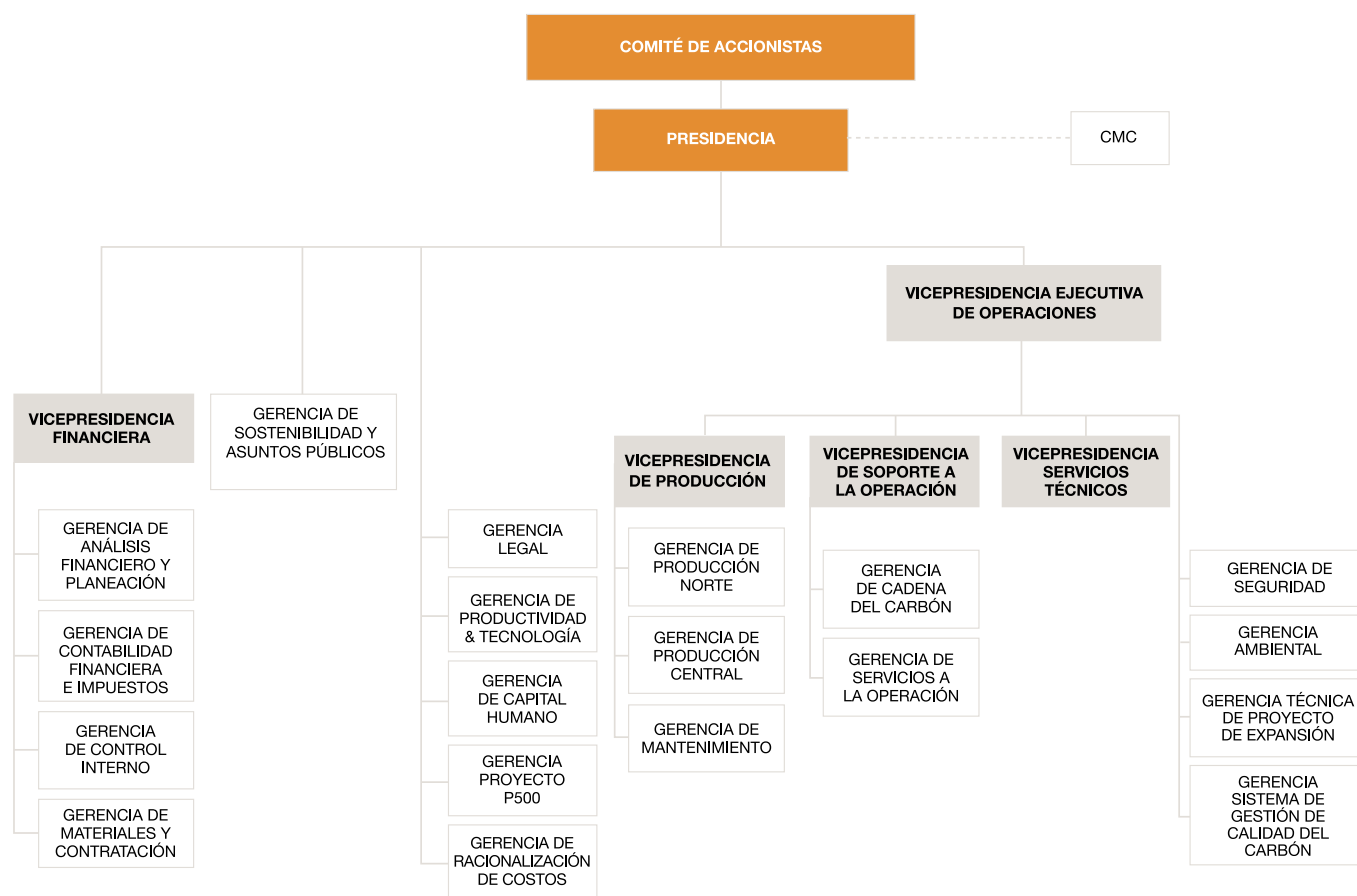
COMITÉ DE ACCIONISTAS

PRESIDENCIA

CMC

VICEPRESIDENCIA EJECUTIVA DE OPERACIONES

VICEPRESIDENCIA FINANCIERA

GERENCIA DE ANÁLISIS FINANCIERO Y PLANEACIÓN

GERENCIA DE CONTABILIDAD FINANCIERA E IMPUESTOS

GERENCIA DE CONTROL INTERNO

GERENCIA DE MATERIALES Y CONTRATACIÓN

GERENCIA DE SOSTENIBILIDAD Y ASUNTOS PÚBLICOS

GERENCIA LEGAL

GERENCIA DE PRODUCTIVIDAD & TECNOLOGÍA

GERENCIA DE CAPITAL HUMANO

GERENCIA PROYECTO P500

GERENCIA DE RACIONALIZACIÓN DE COSTOS

VICEPRESIDENCIA DE PRODUCCIÓN

GERENCIA DE PRODUCCIÓN NORTE

GERENCIA DE PRODUCCIÓN CENTRAL

GERENCIA DE MANTENIMIENTO

VICEPRESIDENCIA DE SOPORTE A LA OPERACIÓN

GERENCIA DE CADENA DEL CARBÓN

GERENCIA DE SERVICIOS A LA OPERACIÓN

VICEPRESIDENCIA SERVICIOS TÉCNICOS

GERENCIA DE SEGURIDAD

GERENCIA AMBIENTAL

GERENCIA TÉCNICA DE PROYECTO DE EXPANSIÓN

GERENCIA SISTEMA DE GESTIÓN DE CALIDAD DEL CARBÓN